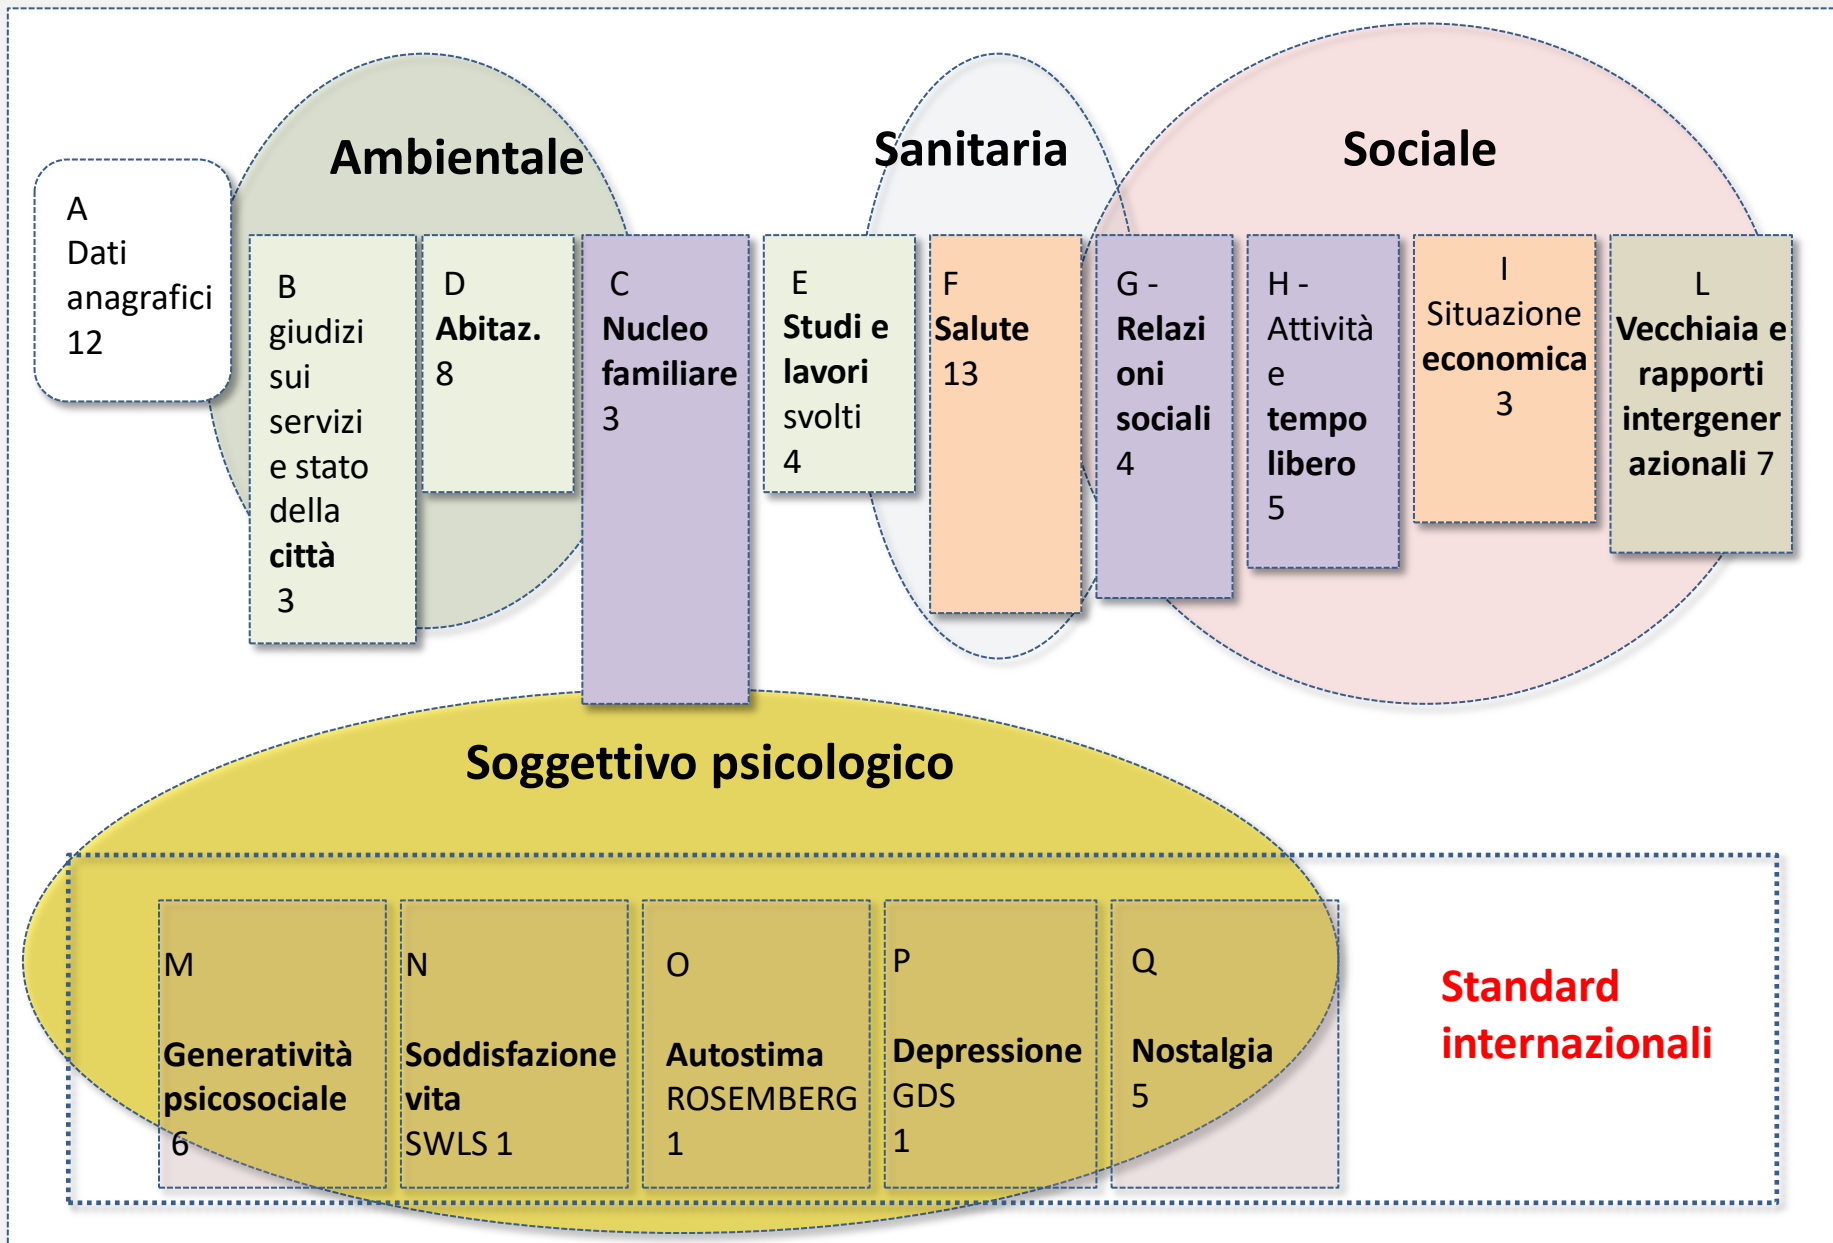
Ambientale

Sanitaria

Sociale

A
Dati anagrafici
12

B
giudizi sui servizi e stato della **città**
3

D
**Abitaz.**
8

C
**Nucleo familiare**
3

E
**Studi e lavori** svolti
4

F
**Salute**
13

G -
**Relazioni sociali**
4

H -
Attività e **tempo libero**
5

I
Situazione **economica**
3

L
**Vecchiaia e rapporti intergenerazionali** 7

Soggettivo psicologico

M
**Generatività psicosociale**
6

N
**Soddisfazione vita**
SWLS 1

O
**Autostima**
ROSEMBERG
1

P
**Depressione**
GDS
1

Q
**Nostalgia**
5

Standard internazionali